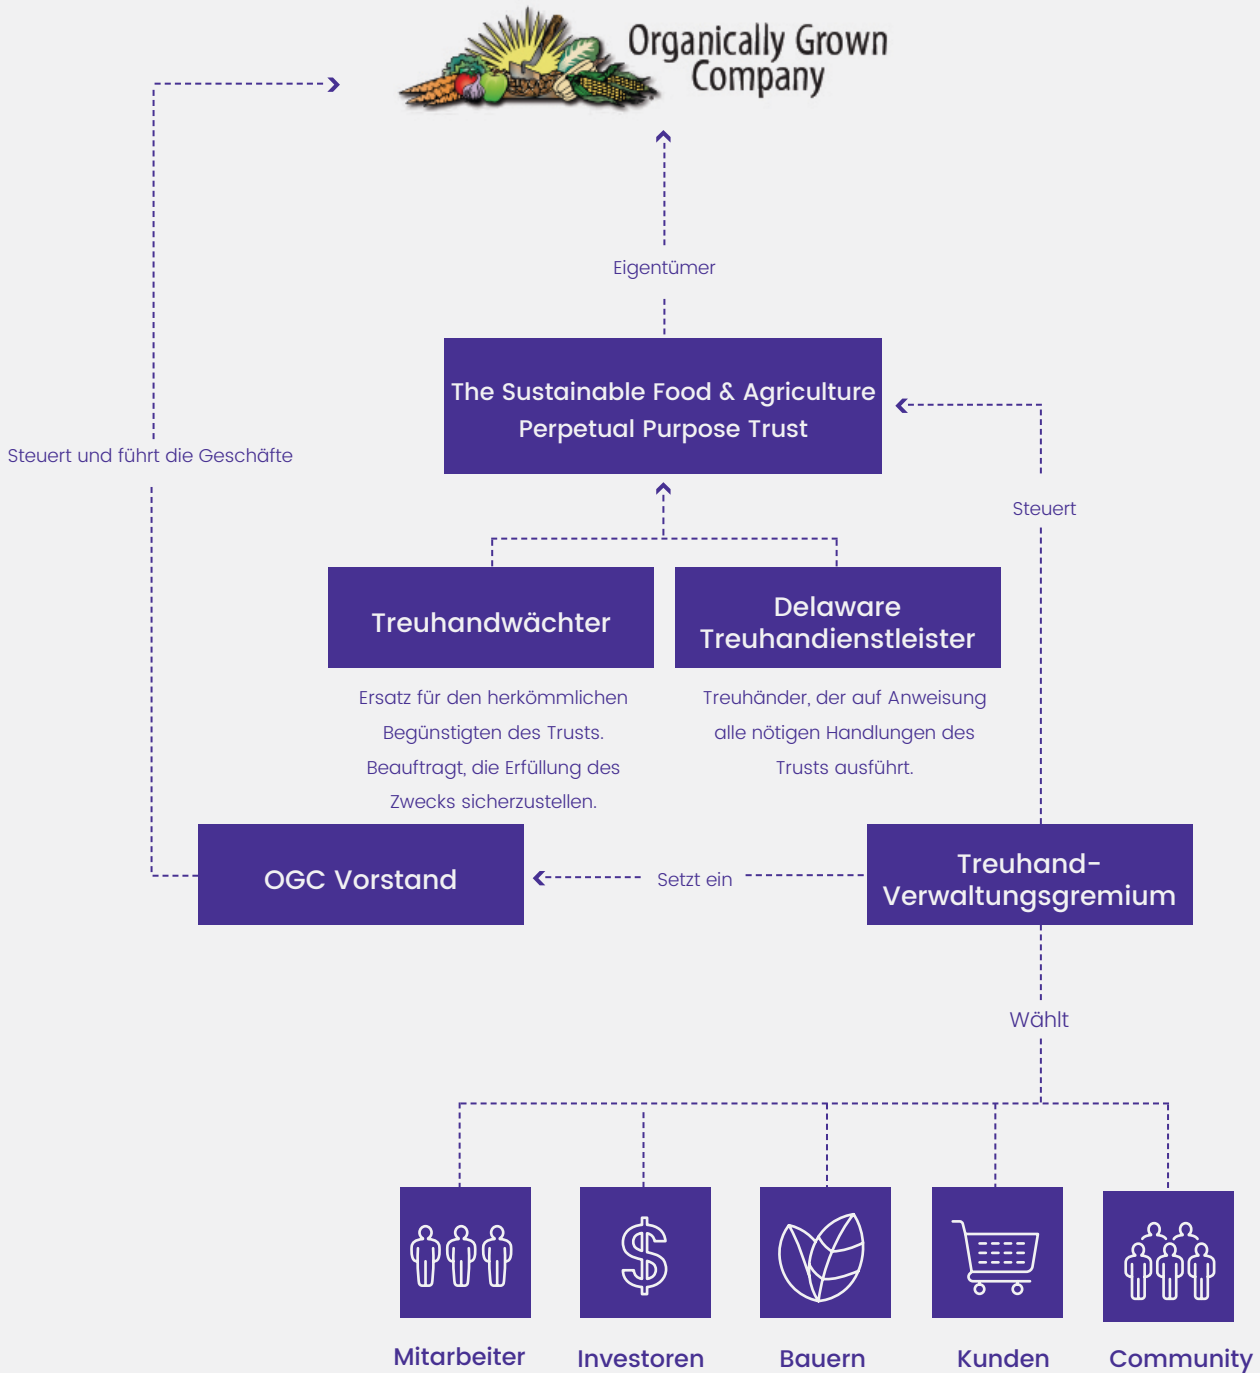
Organically Grown Company

Eigentümer

Steuert und führt die Geschäfte

The Sustainable Food & Agriculture Perpetual Purpose Trust

Steuert

Treuhandwächter

Ersatz für den herkömmlichen Begünstigten des Trusts. Beauftragt, die Erfüllung des Zwecks sicherzustellen.

Delaware Treuhandienstleister

Treuhänder, der auf Anweisung alle nötigen Handlungen des Trusts ausführt.

OGC Vorstand

Setzt ein

Treuhand-Verwaltungsgremium

Wählt

Mitarbeiter

Investoren

Bauern

Kunden

Community